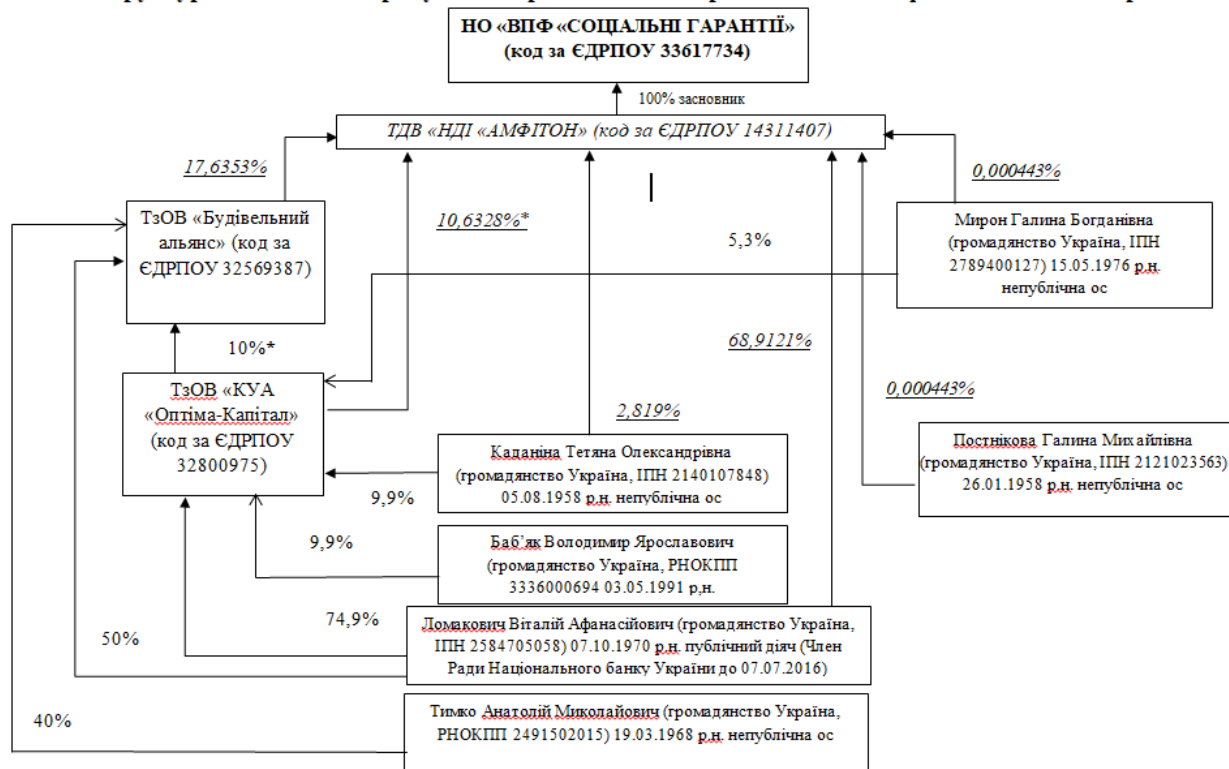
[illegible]

НО «ВПФ «СОЦІАЛЬНІ ГАРАНТІЇ» (код за ЄДРПОУ 33617734)

100% засновник

ТДВ «НДІ «АМФІТОН» (код за ЄДРПОУ 14311407)

17,6353%

ТзОВ «Будівельний альянс» (код за ЄДРПОУ 32569387)

10,6328%*

5,3%

0,000443%

Мирон Галина Богданівна (громадянство Україна, ІПН 2789400127) 15.05.1976 р.н. непублічна ос

10%*

68,9121%

ТзОВ «КУА «Оптіма-Капітал» (код за ЄДРПОУ 32800975)

0,000443%

2,819%

Каданіна Тетяна Олександрівна (громадянство Україна, ІПН 2140107848) 05.08.1958 р.н. непублічна ос

Постнікова Галина Михайлівна (громадянство Україна, ІПН 2121023563) 26.01.1958 р.н. непублічна ос

9,9%

9,9%

Баб'як Володимир Ярославович (громадянство Україна, РНОКПП 3336000694 03.05.1991 р.н.

74,9%

50%

Ломакович Віталій Афанасійович (громадянство Україна, ІПН 2584705058) 07.10.1970 р.н. публічний діяч (Член Ради Національного банку України до 07.07.2016)

40%

Тимко Анатолій Миколайович (громадянство Україна, РНОКПП 2491502015) 19.03.1968 р.н. непублічна ос